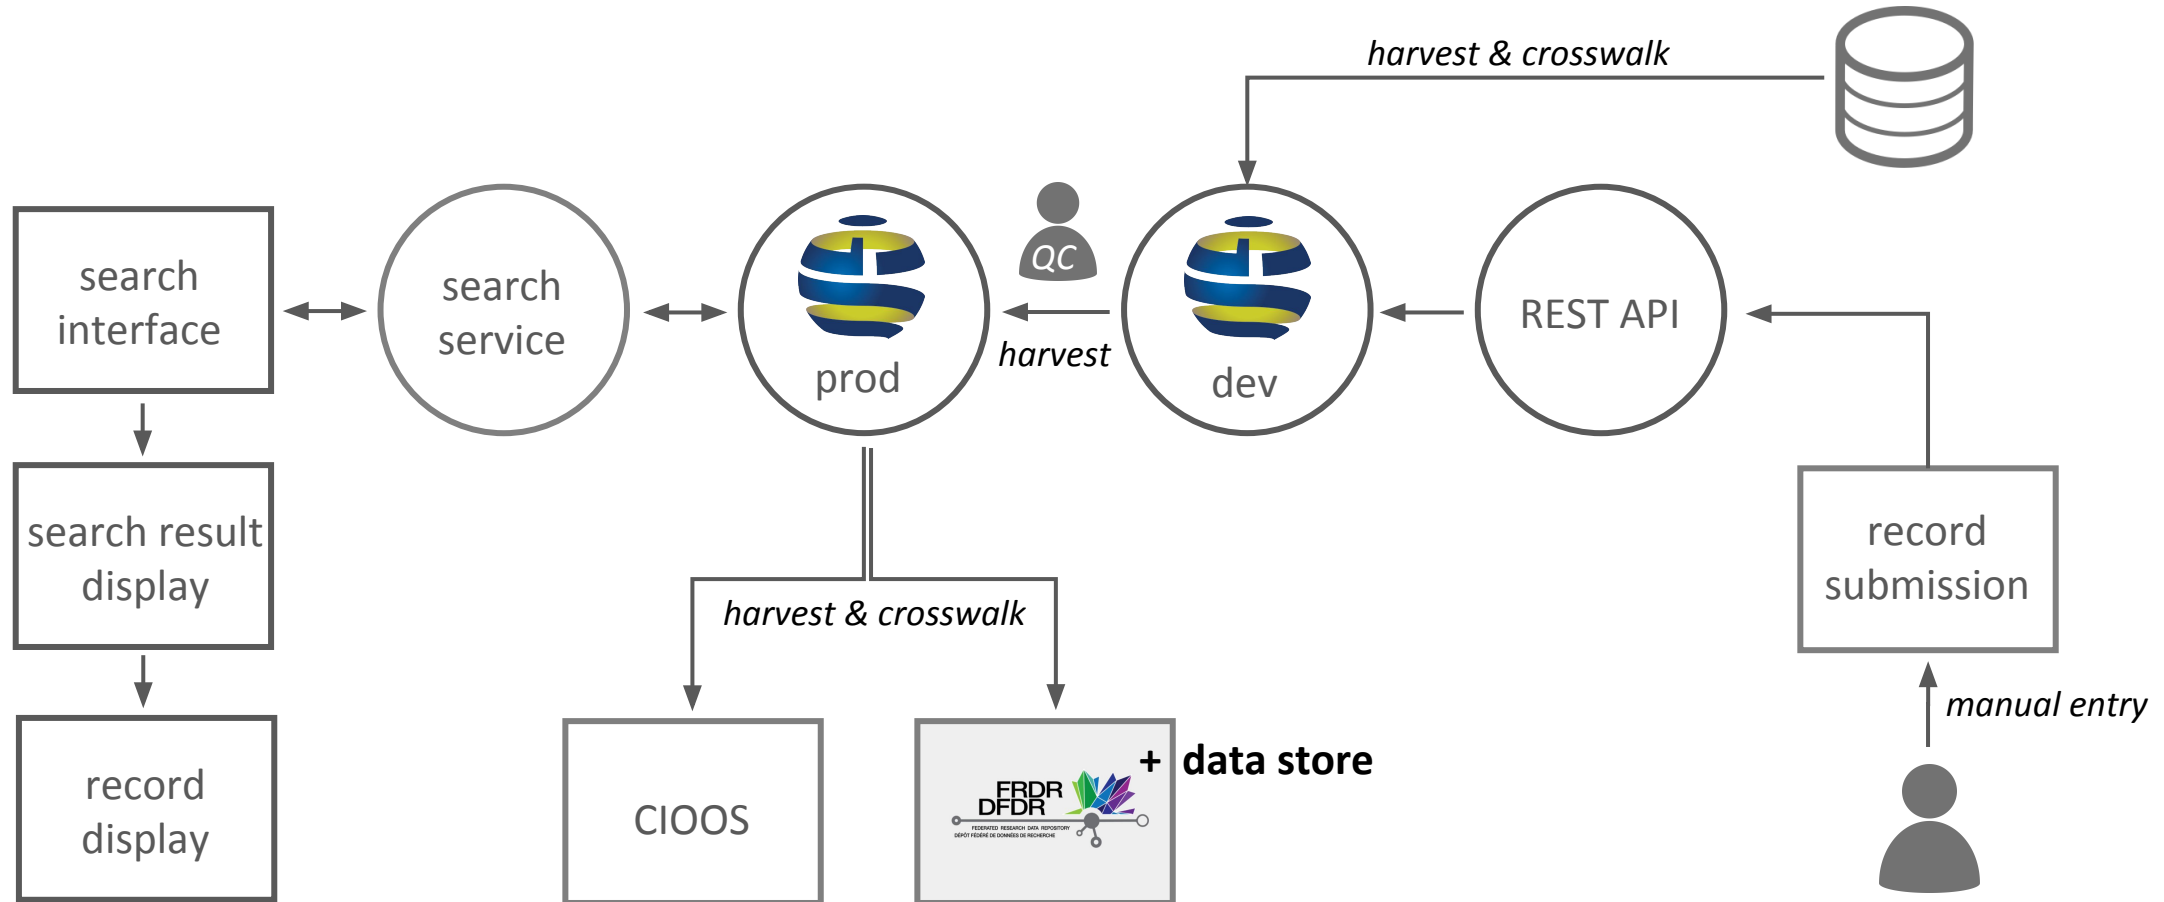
harvest & crosswalk

search interface

search service

prod

QC

harvest

dev

REST API

search result display

record display

harvest & crosswalk

CIOOS

FRDR DFDR

FEDERATED RESEARCH DATA REPOSITORY DÉPÔT FÉDÉRÉ DE DONNÉES DE RECHERCHE

+ data store

record submission

manual entry